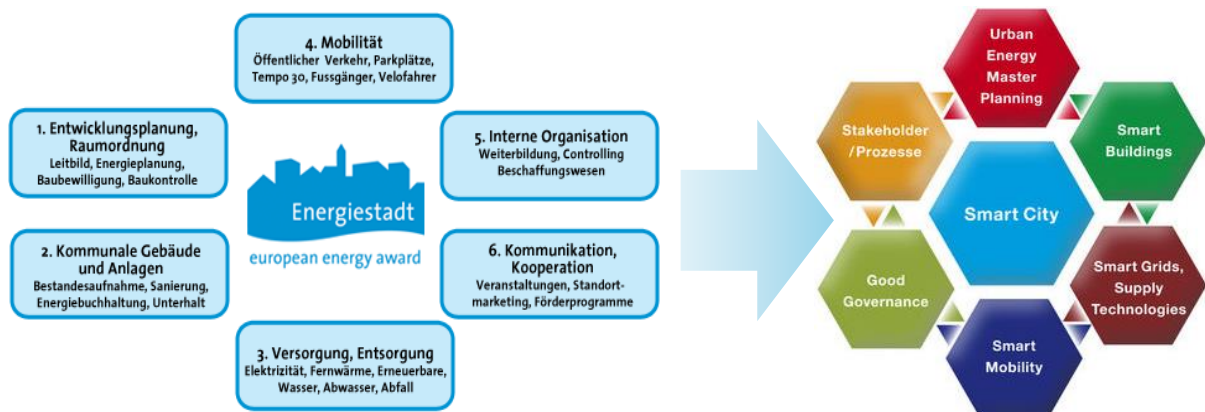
4. Mobilität
Öffentlicher Verkehr, Parkplätze, Tempo 30, Fussgänger, Velofahrer

1. Entwicklungsplanung, Raumordnung
Leitbild, Energieplanung, Baubewilligung, Baukontrolle

5. Interne Organisation
Weiterbildung, Controlling Beschaffungswesen

Energiestadt
european energy award

2. Kommunale Gebäude und Anlagen
Bestandesaufnahme, Sanierung, Energiebuchhaltung, Unterhalt

6. Kommunikation, Kooperation
Veranstaltungen, Standortmarketing, Förderprogramme

3. Versorgung, Entsorgung
Elektrizität, Fernwärme, Erneuerbare, Wasser, Abwasser, Abfall

Urban Energy Master Planning

Stakeholder /Prozesse

Smart Buildings

Smart City

Good Governance

Smart Grids, Supply Technologies

Smart Mobility